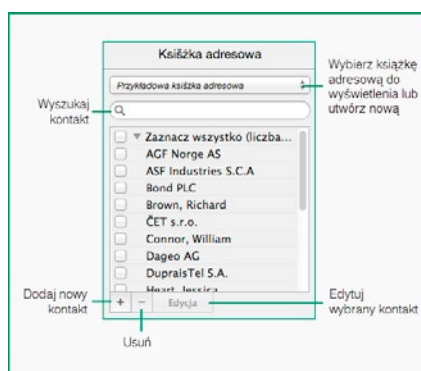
Książka adresowa

Przykładowa książka adresowa

Wybierz książkę adresową do wyświetlenia lub utwórz nową

Wyszukaj kontakt

Zaznacz wszystko (liczba...

AGF Norge AS

ASF Industries S.C.A

Bond PLC

Brown, Richard

ČET s.r.o.

Connor, William

Dageo AG

DupraisTel S.A.

Heart, Jessica

Dodaj nowy kontakt

+ −

Edycja

Edytuj wybrany kontakt

Usuń